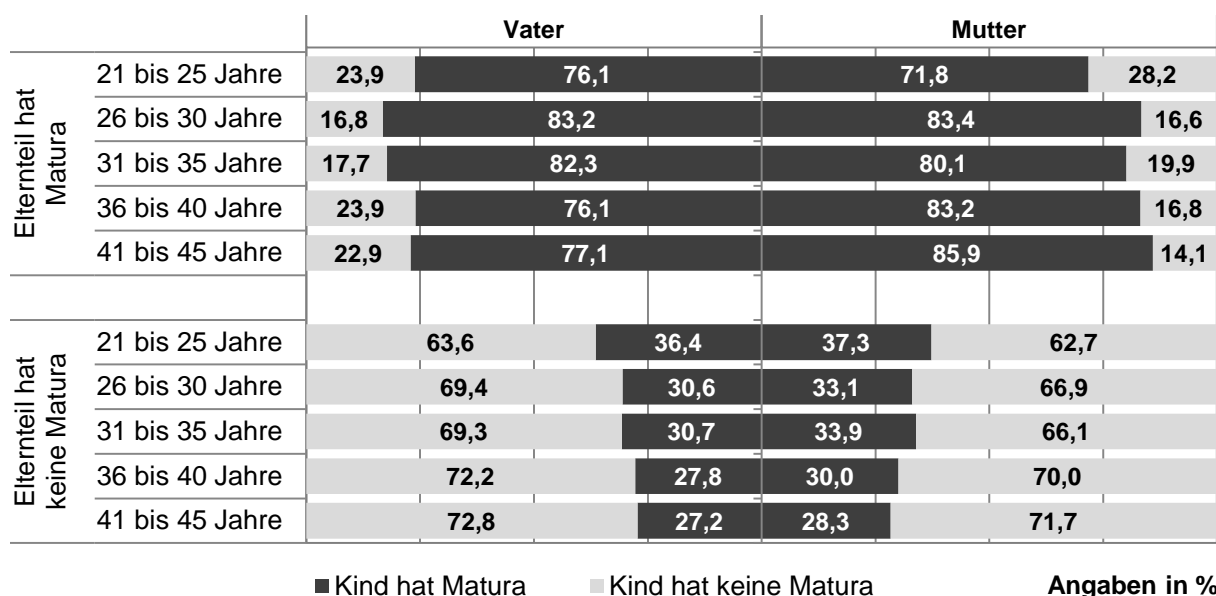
| | | Vater | | Mutter | |
|---|---|---|---|---|---|
| Elternteil hat Matura | 21 bis 25 Jahre | 23,9 | 76,1 | 71,8 | 28,2 |
| | 26 bis 30 Jahre | 16,8 | 83,2 | 83,4 | 16,6 |
| | 31 bis 35 Jahre | 17,7 | 82,3 | 80,1 | 19,9 |
| | 36 bis 40 Jahre | 23,9 | 76,1 | 83,2 | 16,8 |
| | 41 bis 45 Jahre | 22,9 | 77,1 | 85,9 | 14,1 |
| Elternteil hat keine Matura | 21 bis 25 Jahre | 63,6 | 36,4 | 37,3 | 62,7 |
| | 26 bis 30 Jahre | 69,4 | 30,6 | 33,1 | 66,9 |
| | 31 bis 35 Jahre | 69,3 | 30,7 | 33,9 | 66,1 |
| | 36 bis 40 Jahre | 72,2 | 27,8 | 30,0 | 70,0 |
| | 41 bis 45 Jahre | 72,8 | 27,2 | 28,3 | 71,7 |

Kind hat Matura    Kind hat keine Matura    Angaben in %